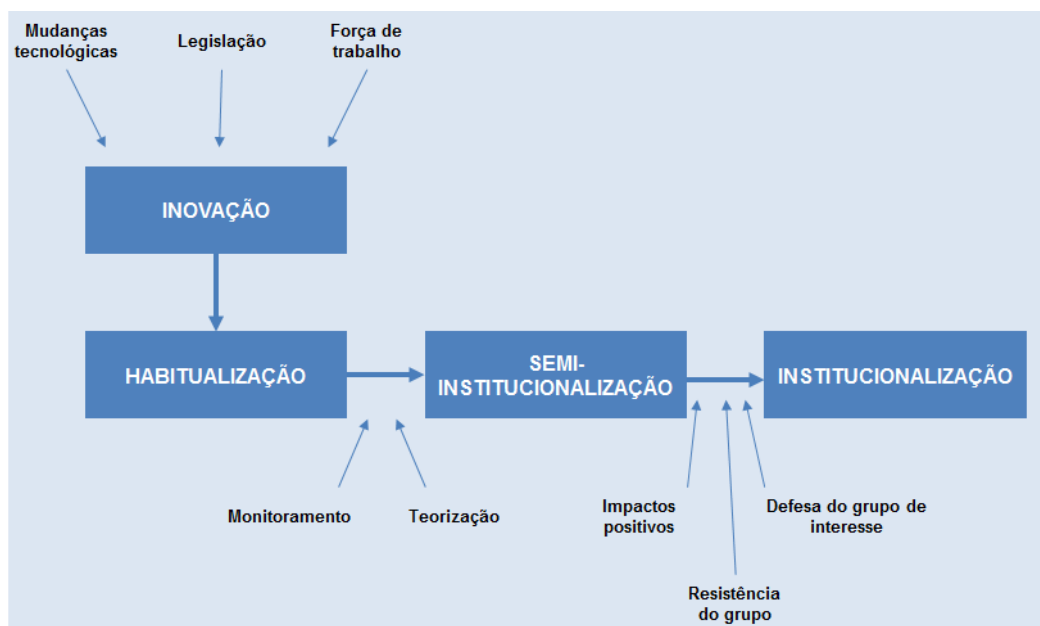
Mudanças tecnológicas

Legislação

Força de trabalho

INOVAÇÃO

HABITUALIZAÇÃO

SEMI-INSTITUCIONALIZAÇÃO

INSTITUCIONALIZAÇÃO

Monitoramento

Teorização

Impactos positivos

Resistência do grupo

Defesa do grupo de interesse